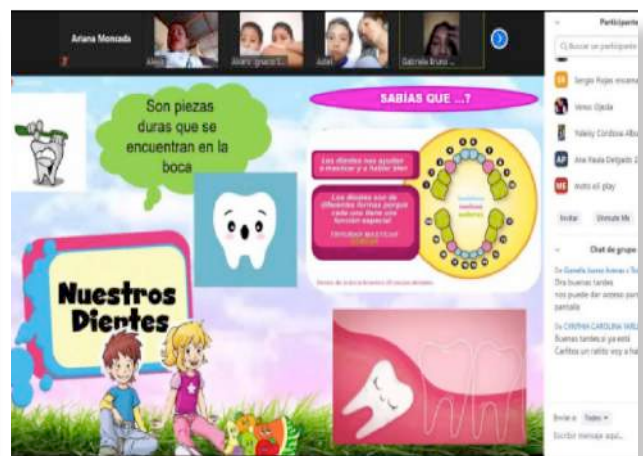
Ariana Moncada

Alexis

Alvaro (gracias)

Juliet

Gabriela Bruno

Participantes

Buscar un participante

Sergio Rojas encarna

Venez Ojeda

Yeleiry Córdoba Alba

Ana Paula Delgado

evoto all play

Invitar

Unmute Me

Chat de grupo

De Daniella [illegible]:
Oña buenas tardes
nos puede dar acceso para pantalla

De CINTHIA CAROLINA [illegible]:
Buenas tardes si ya está
Carlitos un ratito voy a ha

Enviar a: Todos

Escribir mensaje aquí...

Son piezas duras que se encuentran en la boca

SABÍAS QUE ...?

Los dientes nos ayudan a masticar y a hablar bien

Los dientes son de diferentes formas porque cada uno tiene una función especial

TRITURAR, MASTICAR, CORTAR

Nuestros Dientes